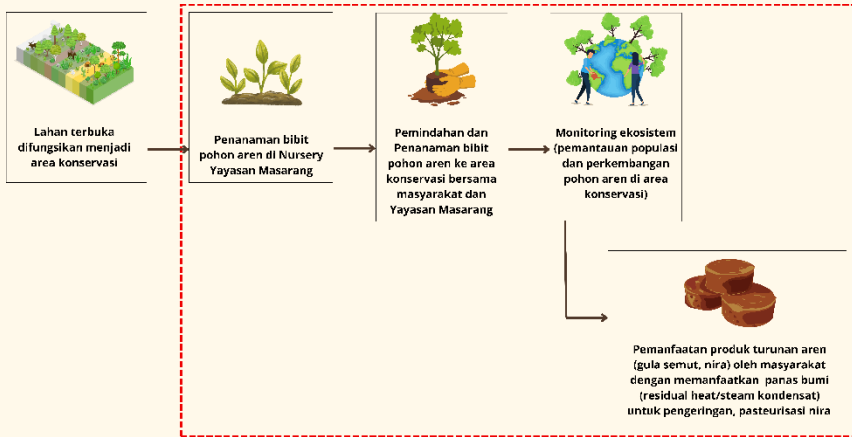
Lahan terbuka difungsikan menjadi area konservasi

Penanaman bibit pohon aren di Nursery Yayasan Masarang

Pemindahan dan Penanaman bibit pohon aren ke area konservasi bersama masyarakat dan Yayasan Masarang

Monitoring ekosistem (pemantauan populasi dan perkembangan pohon aren di area konservasi)

Pemanfaatan produk turunan aren (gula semut, nira) oleh masyarakat dengan memanfaatkan panas bumi (residual heat/steam kondensat) untuk pengeringan, pasteurisasi nira